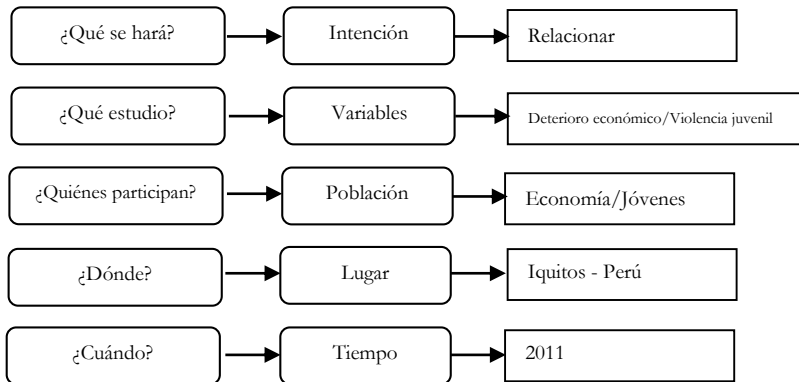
¿Qué se hará?

Intención

Relacionar

¿Qué estudio?

Variables

Deterioro económico/Violencia juvenil

¿Quiénes participan?

Población

Economía/Jóvenes

¿Dónde?

Lugar

Iquitos - Perú

¿Cuándo?

Tiempo

2011